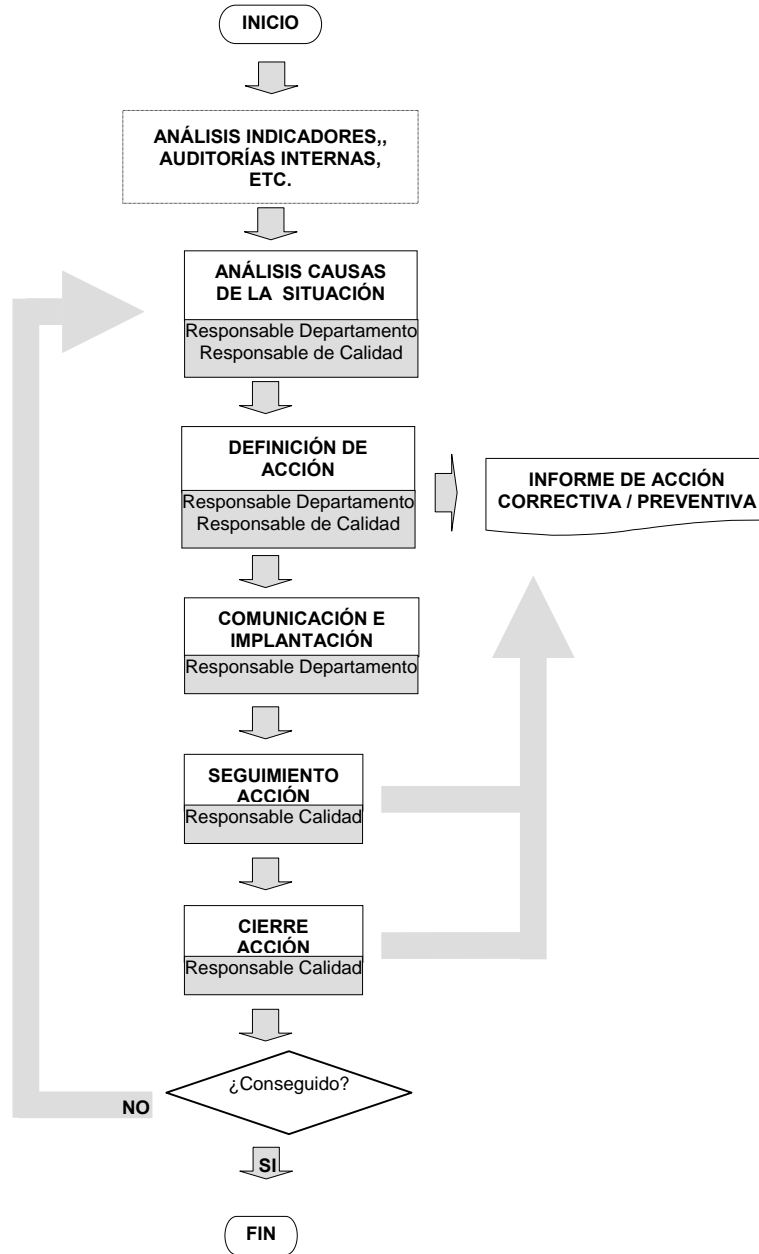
INICIO

ANÁLISIS INDICADORES,, AUDITORÍAS INTERNAS, ETC.

ANÁLISIS CAUSAS DE LA SITUACIÓN
Responsable Departamento
Responsable de Calidad

DEFINICIÓN DE ACCIÓN
Responsable Departamento
Responsable de Calidad

INFORME DE ACCIÓN CORRECTIVA / PREVENTIVA

COMUNICACIÓN E IMPLANTACIÓN
Responsable Departamento

SEGUIMIENTO ACCIÓN
Responsable Calidad

CIERRE ACCIÓN
Responsable Calidad

¿Conseguido?

NO

SI

FIN